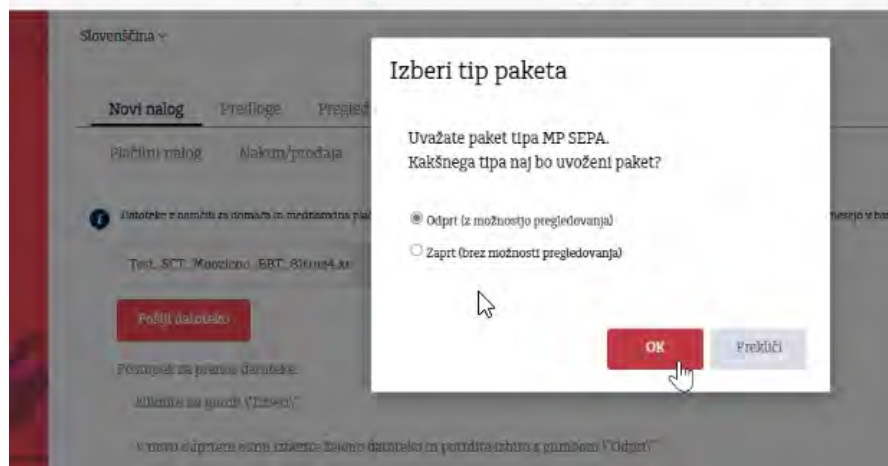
Slovenščina

Novi nalog Predloge Pregled

Plačilni nalog Nakup/prodaja

Datoteke s plačili za domača in mednarodna pla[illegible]

Test_SCT_Masovno_BBT_8tiquq4.xr

Pošlji datoteko

Postopek za prenos datoteke:

Kliknite na gumb "Izberi"

V novo odprtem oknu izberite želeno datoteko in potrdite izbiro z gumbom "Odpri"

Izberi tip paketa

Uvažate paket tipa MP SEPA.
Kakšnega tipa naj bo uvoženi paket?

Odprt (z možnostjo pregledovanja)

Zaprt (brez možnosti pregledovanja)

OK

Prekliči